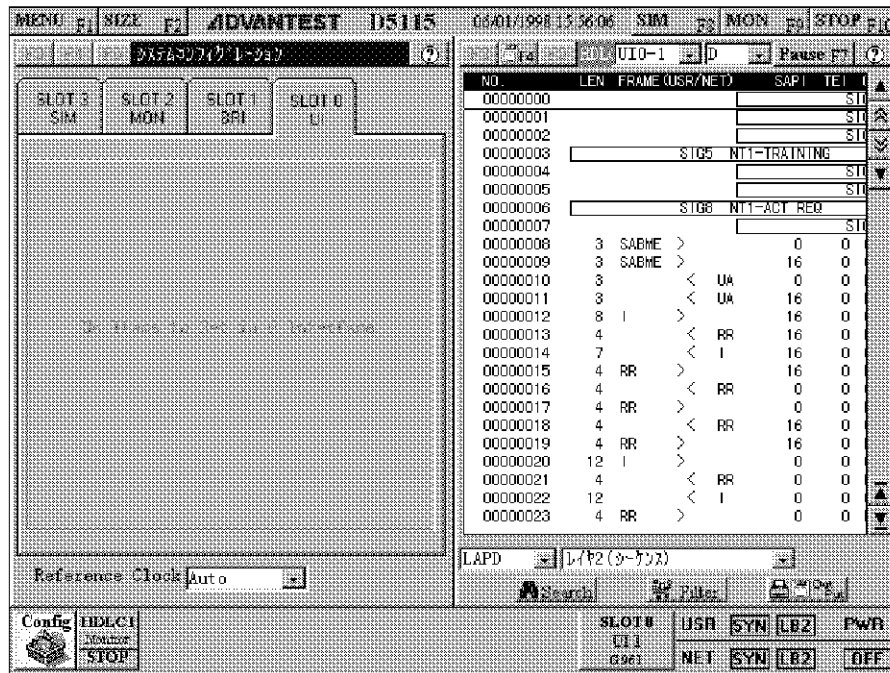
MENU F1 SIZE F2 ADVANTEST D5115 06/01/1998 15:56:06 SIM F3 MON F5 STOP F10

システムコンフィグレーション ?

SLOT 3 SIM | SLOT 2 MON | SLOT 1 BRI | SLOT 0 UI

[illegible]

Reference Clock Auto

F4 UI0-1 D Pause F7 ?

| NO. | LEN | FRAME (USR/NET) | SAPI | TEI |
|---|---|---|---|---|
| 00000000 | | | | SIG |
| 00000001 | | | | SIG |
| 00000002 | | | | SIG |
| 00000003 | | SIG5 NT1-TRAINING | | |
| 00000004 | | | | SIG |
| 00000005 | | | | SIG |
| 00000006 | | SIG8 NT1-ACT REQ | | |
| 00000007 | | | | SIG |
| 00000008 | 3 | SABME > | 0 | 0 |
| 00000009 | 3 | SABME > | 16 | 0 |
| 00000010 | 3 | < UA | 0 | 0 |
| 00000011 | 3 | < UA | 16 | 0 |
| 00000012 | 8 | I > | 16 | 0 |
| 00000013 | 4 | < RR | 16 | 0 |
| 00000014 | 7 | < I | 16 | 0 |
| 00000015 | 4 | RR > | 16 | 0 |
| 00000016 | 4 | < RR | 0 | 0 |
| 00000017 | 4 | RR > | 0 | 0 |
| 00000018 | 4 | < RR | 16 | 0 |
| 00000019 | 4 | RR > | 16 | 0 |
| 00000020 | 12 | I > | 0 | 0 |
| 00000021 | 4 | < RR | 0 | 0 |
| 00000022 | 12 | < I | 0 | 0 |
| 00000023 | 4 | RR > | 0 | 0 |

LAPD レイヤ2(シーケンス)

Search Filter

Config HDLC1 Monitor STOP

SLOT0 UI1 G961

USR SYN LB2 PWR
NET SYN LB2 OFF